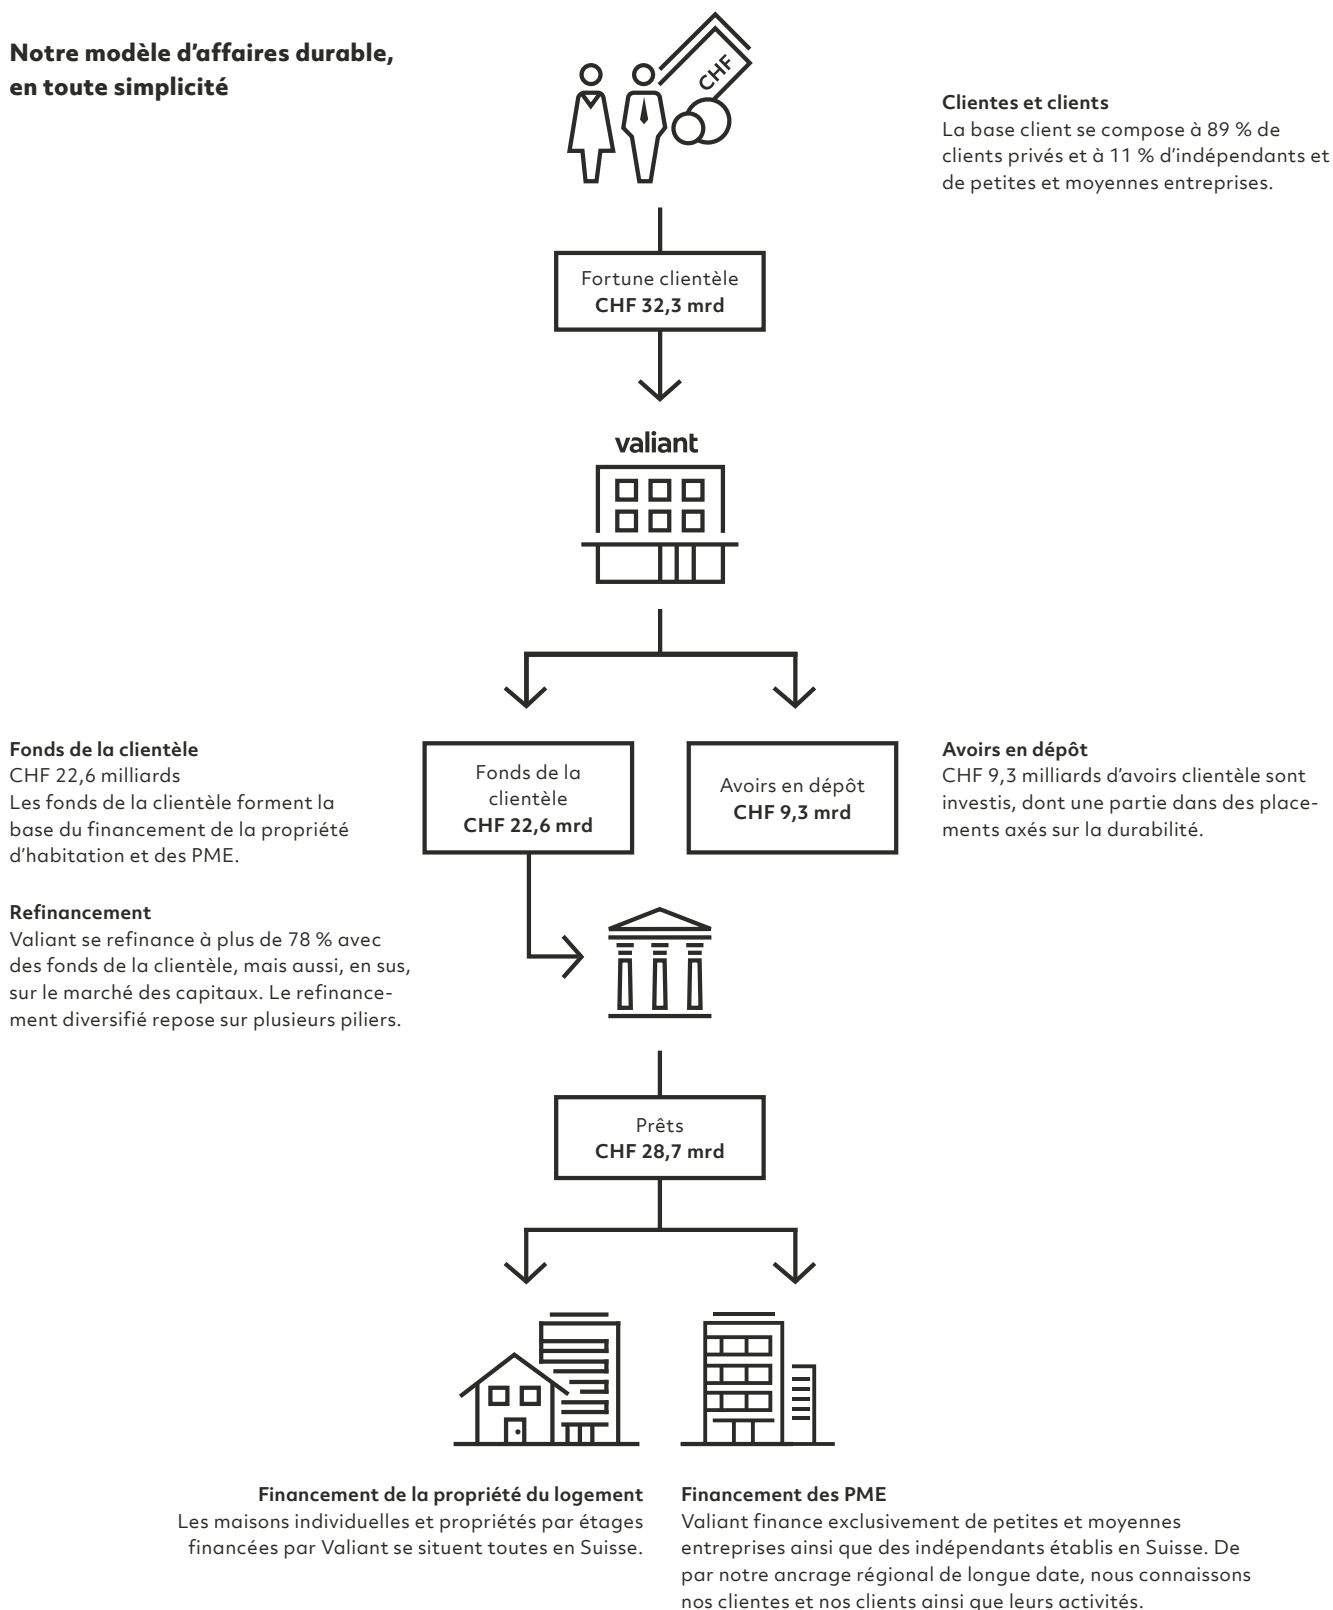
**Notre modèle d'affaires durable, en toute simplicité**

CHF

**Clientes et clients**
La base client se compose à 89 % de clients privés et à 11 % d'indépendants et de petites et moyennes entreprises.

Fortune clientèle
**CHF 32,3 mrd**

valiant

**Fonds de la clientèle**
CHF 22,6 milliards
Les fonds de la clientèle forment la base du financement de la propriété d'habitation et des PME.

Fonds de la clientèle
**CHF 22,6 mrd**

Avoirs en dépôt
**CHF 9,3 mrd**

**Avoirs en dépôt**
CHF 9,3 milliards d'avoirs clientèle sont investis, dont une partie dans des placements axés sur la durabilité.

**Refinancement**
Valiant se refinance à plus de 78 % avec des fonds de la clientèle, mais aussi, en sus, sur le marché des capitaux. Le refinancement diversifié repose sur plusieurs piliers.

Prêts
**CHF 28,7 mrd**

**Financement de la propriété du logement**
Les maisons individuelles et propriétés par étages financées par Valiant se situent toutes en Suisse.

**Financement des PME**
Valiant finance exclusivement de petites et moyennes entreprises ainsi que des indépendants établis en Suisse. De par notre ancrage régional de longue date, nous connaissons nos clientes et nos clients ainsi que leurs activités.